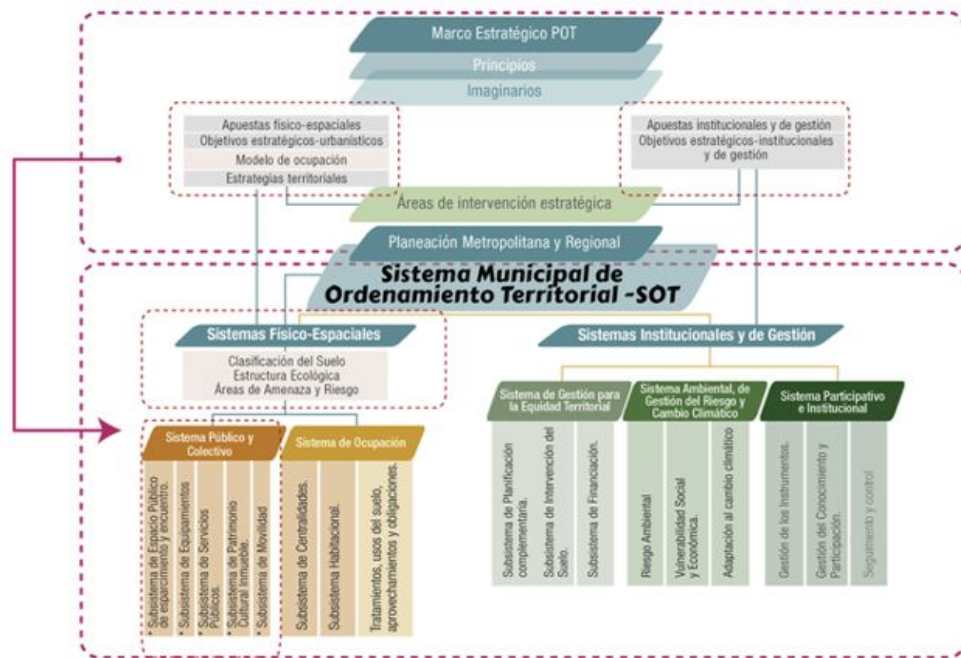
Marco Estratégico POT

Principios

Imaginarios

Apuestas físico-espaciales
Objetivos estratégicos-urbanísticos
Modelo de ocupación
Estrategias territoriales

Apuestas institucionales y de gestión
Objetivos estratégicos-institucionales y de gestión

Áreas de intervención estratégica

Planeación Metropolitana y Regional

Sistema Municipal de Ordenamiento Territorial -SOT

Sistemas Físico-Espaciales

Clasificación del Suelo
Estructura Ecológica
Áreas de Amenaza y Riesgo

Sistemas Institucionales y de Gestión

Sistema Público y Colectivo

Subsistema de Espacio Público de esparcimiento y encuentro.
Subsistema de Equipamientos
Subsistema de Servicios Públicos.
Subsistema de Patrimonio Cultural Inmueble.
Subsistema de Movilidad

Sistema de Ocupación

Subsistema de Centralidades.
Subsistema Habitacional.
Tratamientos, usos del suelo, aprovechamientos y obligaciones.

Sistema de Gestión para la Equidad Territorial

Subsistema de Planificación complementaria.
Subsistema de Intervención del Suelo.
Subsistema de Financiación.

Sistema Ambiental, de Gestión del Riesgo y Cambio Climático

Riesgo Ambiental
Vulnerabilidad Social y Económica.
Adaptación al cambio climático

Sistema Participativo e Institucional

Gestión de los Instrumentos.
Gestión del Conocimiento y Participación.
Seguimiento y control